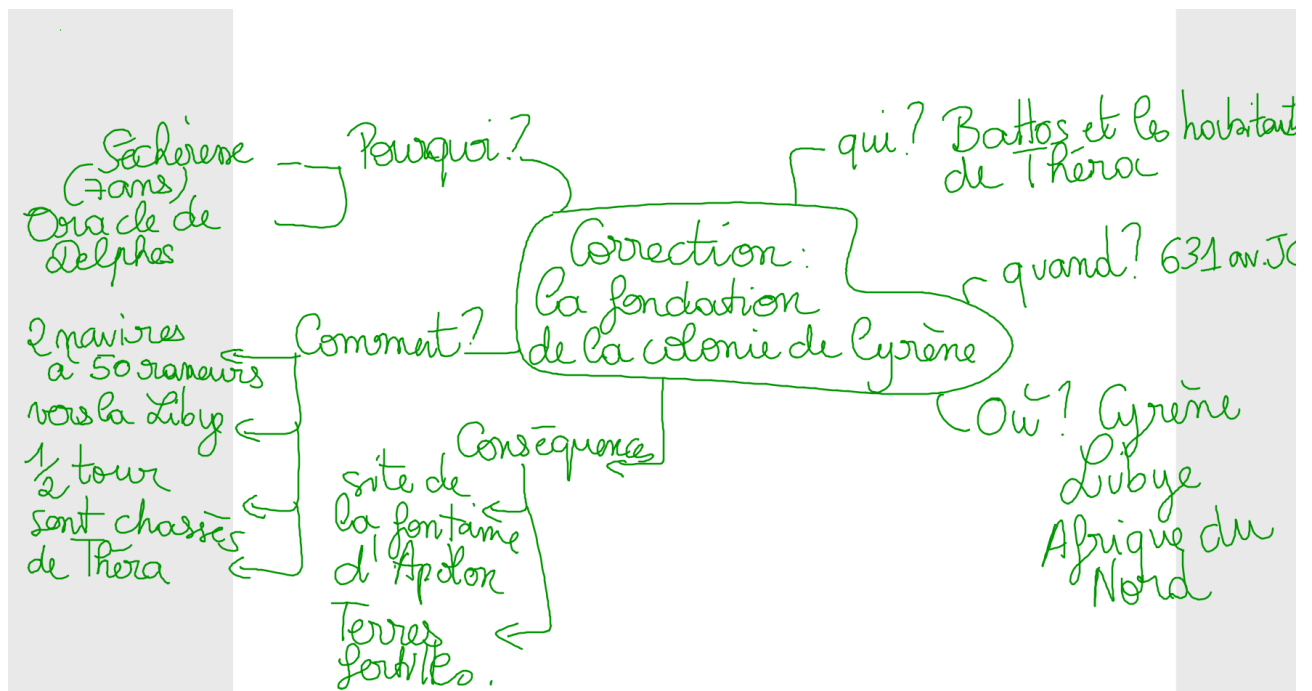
Correction :
La fondation
de la colonie de Cyrène

Pourquoi ?
Sécheresse
(7ans)
Oracle de
Delphes

qui ? Battos et les habitants
de Théra

quand ? 631 av. J.C

Comment ?
2 navires
à 50 rameurs
vers la Libye
1/2 tour
sont chassés
de Théra

Conséquence
site de
la fontaine
d'Apolon
Terres
fertiles.

Où ? Cyrène
Libye
Afrique du
Nord